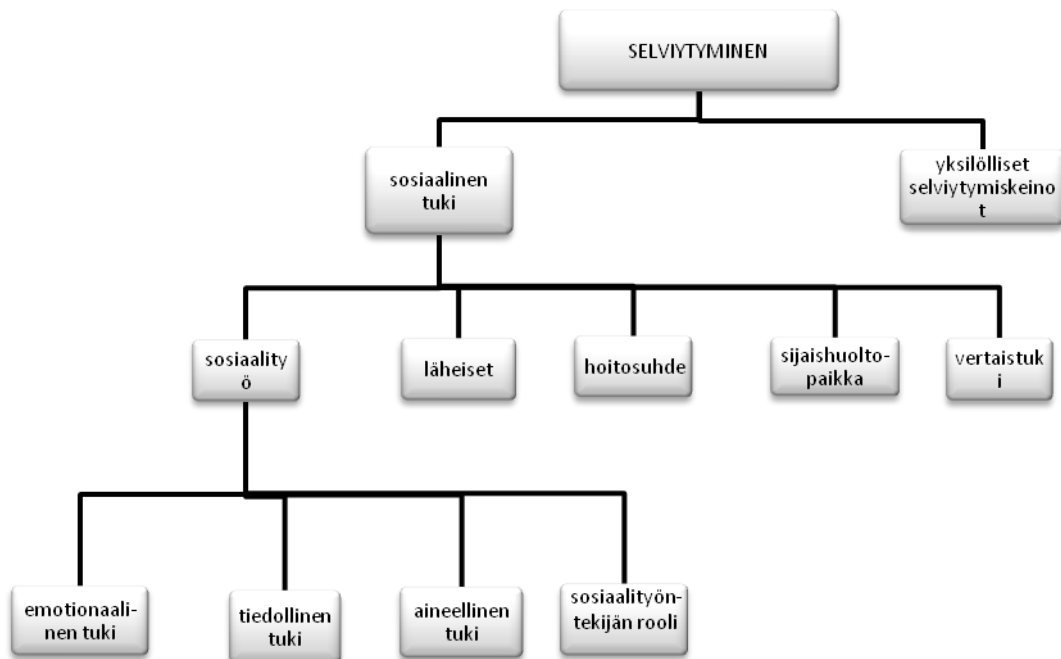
SELVIYTYMINEN

sosiaalinen tuki

yksilölliset selviytymiskeino t

sosiaality ö

läheiset

hoitosuhde

sijaishuolto-paikka

vertaistuk i

emotionaali-nen tuki

tiedollinen tuki

aineellinen tuki

sosiaalityön-tekijän rooli